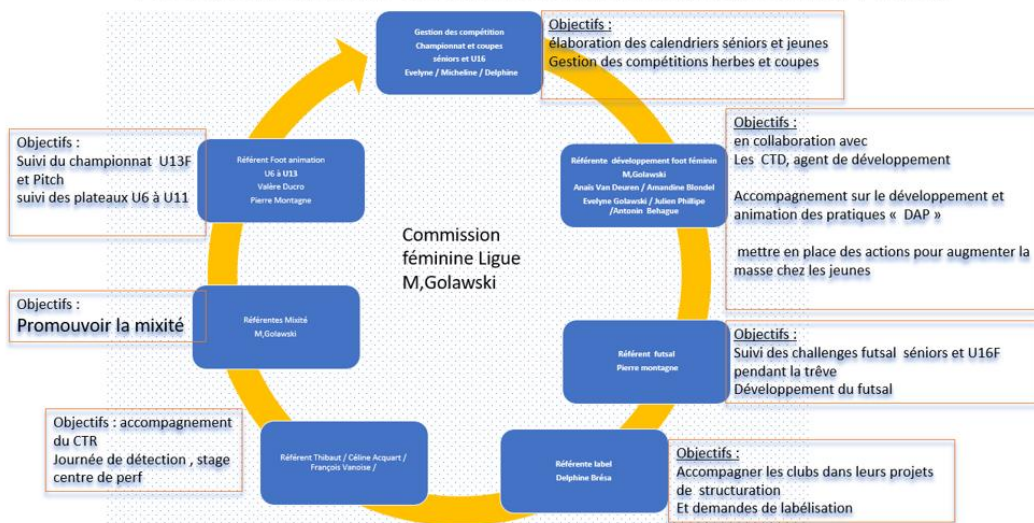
Gestion des compétition
Championnat et coupes
séniors et U16
Evelyne / Micheline / Delphine

Objectifs :
élaboration des calendriers séniors et jeunes
Gestion des compétitions herbes et coupes

Objectifs :
Suivi du championnat U13F et Pitch
suivi des plateaux U6 à U11

Référent Foot animation
U6 à U13
Valère Ducro
Pierre Montagne

Référente développement foot féminin
M,Golawski
Anais Van Deuren / Amandine Blondel
Evelyne Golawski / Julien Phillipe /Antonin Behague

Objectifs :
en collaboration avec
Les CTD, agent de développement

Accompagnement sur le développement et animation des pratiques « DAP »

mettre en place des actions pour augmenter la masse chez les jeunes

Commission féminine Ligue
M,Golawski

Objectifs :
Promouvoir la mixité

Référentes Mixité
M,Golawski

Référent futsal
Pierre montagne

Objectifs :
Suivi des challenges futsal séniors et U16F pendant la trêve
Développement du futsal

Objectifs : accompagnement du CTR
Journée de détection , stage centre de perf

Référent Thibaut / Céline Acquart / François Vanoise /

Référente label
Delphine Brésa

Objectifs :
Accompagner les clubs dans leurs projets de structuration
Et demandes de labélisation